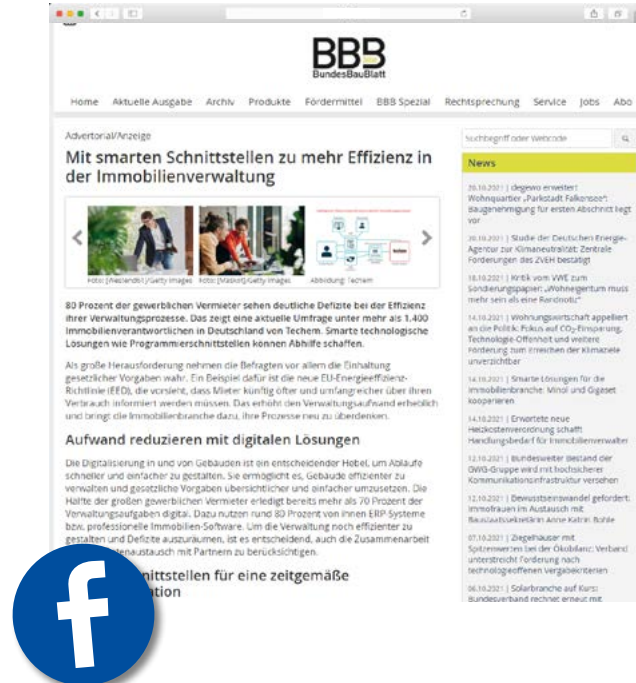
BBB
BundesBauBlatt

Home Aktuelle Ausgabe Archiv Produkte Fördermittel BBB Spezial Rechtsprechung Service Jobs Abo

Advertorial/Anzeige

Mit smarten Schnittstellen zu mehr Effizienz in der Immobilienverwaltung

Foto: [Alessandro]/Getty Images Foto: [Maskot]/Getty Images Abbildung: Techem

80 Prozent der gewerblichen Vermieter sehen deutliche Defizite bei der Effizienz ihrer Verwaltungsprozesse. Das zeigt eine aktuelle Umfrage unter mehr als 1.400 Immobilienverantwortlichen in Deutschland von Techem. Smarte technologische Lösungen wie Programmierschnittstellen können Abhilfe schaffen.

Als große Herausforderung nehmen die Befragten vor allem die Einhaltung gesetzlicher Vorgaben wahr. Ein Beispiel dafür ist die neue EU-Energieeffizienz-Richtlinie (EED), die vorsieht, dass Mieter künftig öfter und umfangreicher über ihren Verbrauch informiert werden müssen. Das erhöht den Verwaltungsaufwand erheblich und bringt die Immobilienbranche dazu, ihre Prozesse neu zu überdenken.

Aufwand reduzieren mit digitalen Lösungen

Die Digitalisierung in und von Gebäuden ist ein entscheidender Hebel, um Abläufe schneller und einfacher zu gestalten. Sie ermöglicht es, Gebäude effizienter zu verwalten und gesetzliche Vorgaben übersichtlicher und einfacher umzusetzen. Die Hälfte der großen gewerblichen Vermieter erledigt bereits mehr als 70 Prozent der Verwaltungsaufgaben digital. Dazu nutzen rund 80 Prozent von ihnen ERP-Systeme bzw. professionelle Immobilien-Software. Um die Verwaltung noch effizienter zu gestalten und Defizite auszuräumen, ist es entscheidend, auch die Zusammenarbeit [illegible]tenaustausch mit Partnern zu berücksichtigen.

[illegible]nittstellen für eine zeitgemäße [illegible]tion

Suchbegriff oder Webcode

News

20.10.2021 | degewo erweitert Wohnquartier „Parkstadt Falkensee": Baugenehmigung für ersten Abschnitt liegt vor

20.10.2021 | Studie der Deutschen Energie-Agentur zur Klimaneutralität: Zentrale Forderungen des ZVEH bestätigt

18.10.2021 | Kritik vom VWE zum Sondierungspapier: „Wohneigentum muss mehr sein als eine Renditotü"

14.10.2021 | Wohnungswirtschaft appelliert an die Politik: Fokus auf $CO_2$-Einsparung, Technologie-Offenheit und weitere Förderung zum Erreichen der Klimaziele unverzichtbar

14.10.2021 | Smarte Lösungen für die Immobilienbranche: Minol und Gigaset kooperieren

14.10.2021 | Erwartete neue Heizkostenverordnung schafft Handlungsbedarf für Immobilienverwalter

12.10.2021 | Bundesweiter Bestand der GWG-Gruppe wird mit hochsicherer Kommunikationsinfrastruktur versehen

12.10.2021 | Bewusstseinswandel gefordert: Immofrauen im Austausch mit Bausstaatssekretärin Anne Katrin Bohle

07.10.2021 | Ziegelhäuser mit Spitzenwerten bei der Ökobilanz: Verband unterstreicht Forderung nach technologieoffenen Vergabekriterien

06.10.2021 | Solarbranche auf Kurs: Bundesverband rechnet erneut mit